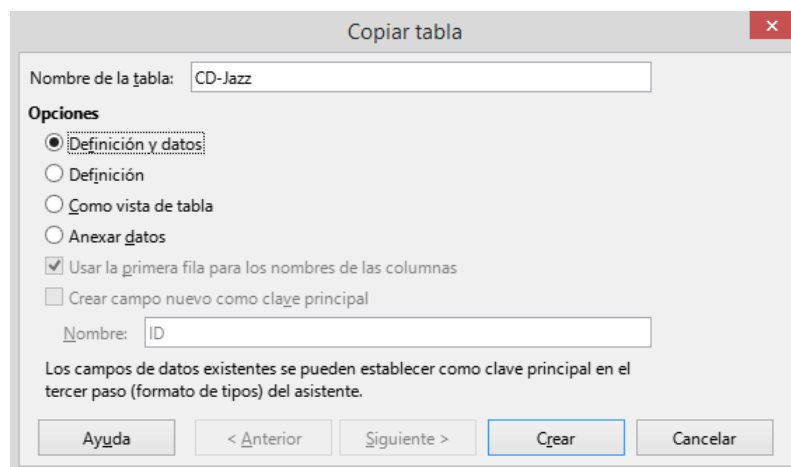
Copiar tabla

Nombre de la tabla: CD-Jazz

Opciones

Definición y datos

Definición

Como vista de tabla

Anexar datos

Usar la primera fila para los nombres de las columnas

Crear campo nuevo como clave principal

Nombre: ID

Los campos de datos existentes se pueden establecer como clave principal en el tercer paso (formato de tipos) del asistente.

Ayuda
< Anterior
Siguiente >
Crear
Cancelar